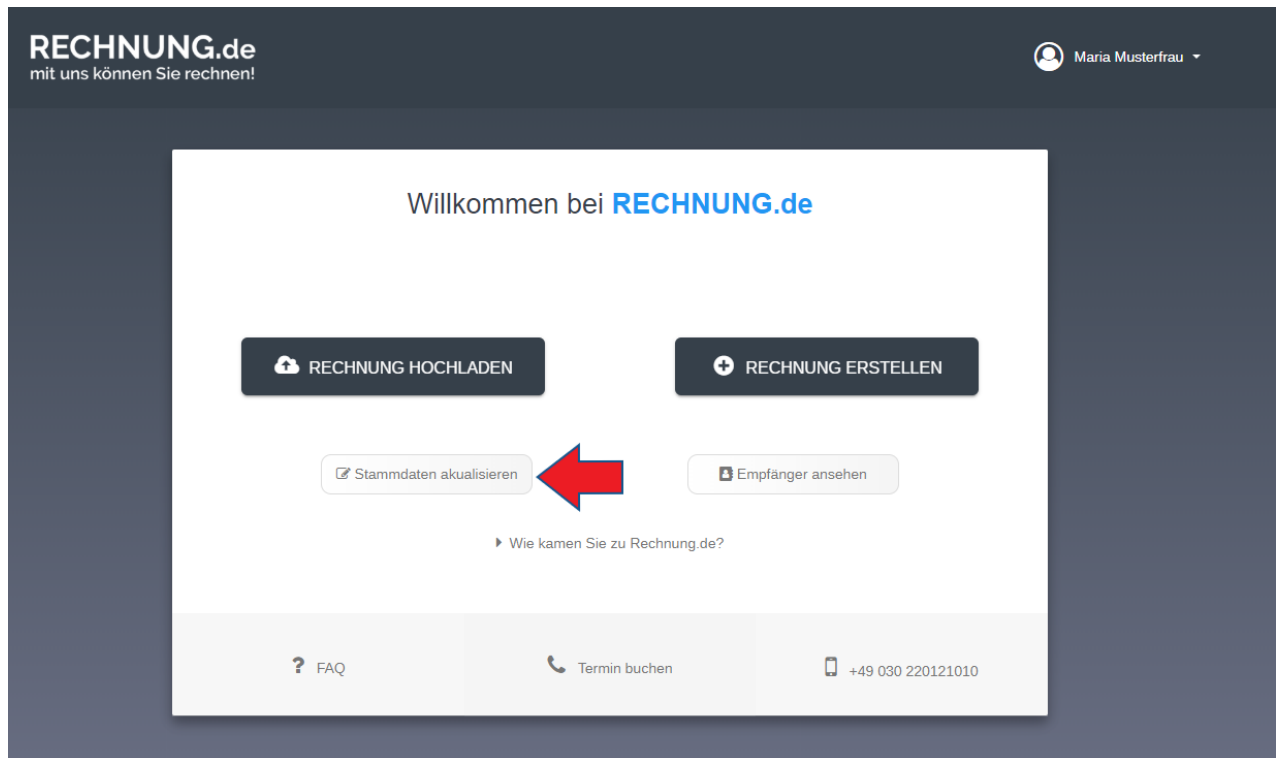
RECHNUNG.de
mit uns können Sie rechnen!

Maria Musterfrau

Willkommen bei RECHNUNG.de

RECHNUNG HOCHLADEN

RECHNUNG ERSTELLEN

Stammdaten akualisieren

Empfänger ansehen

Wie kamen Sie zu Rechnung.de?

? FAQ

Termin buchen

+49 030 220121010